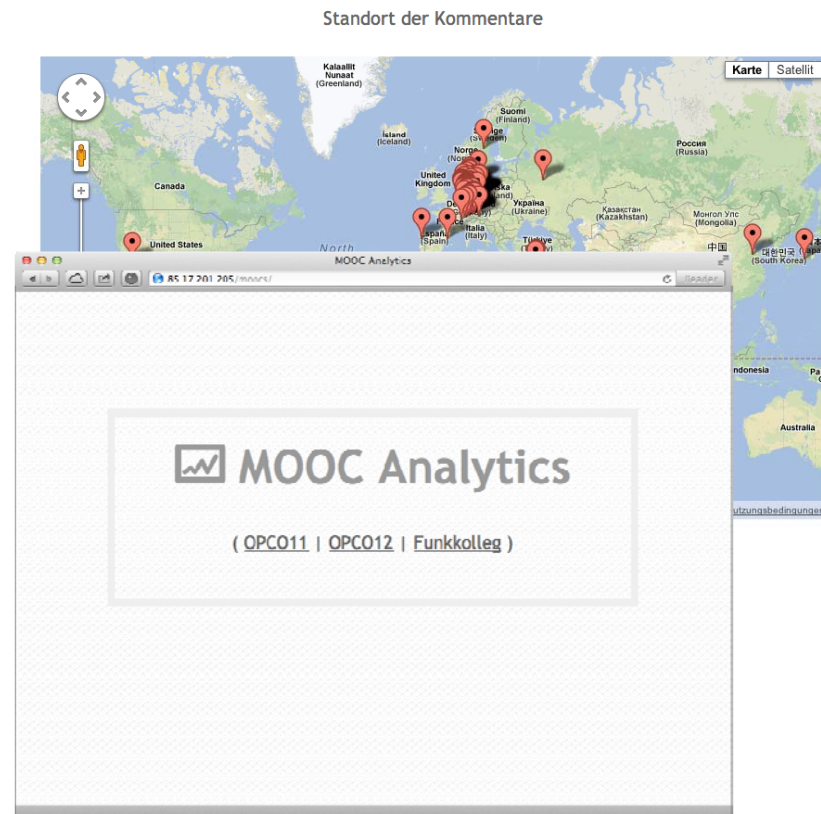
Standort der Kommentare

Kalaallit Nunaat (Greenland)

Karte | Satellit

Suomi (Finland)

Ísland (Iceland)

Россия (Russia)

Canada

United Kingdom

Україна (Ukraine)

Казахстан (Kazakhstan)

Монгол Улс (Mongolia)

United States

North

España (Spain)

Italia (Italy)

Türkiye

中国

대한민국 (South Korea)

MOOC Analytics

85.17.201.205/moocs/

ndonesia

Australia

utzungsbedingungen

MOOC Analytics

( OPCO11 | OPCO12 | Funkkolleg )